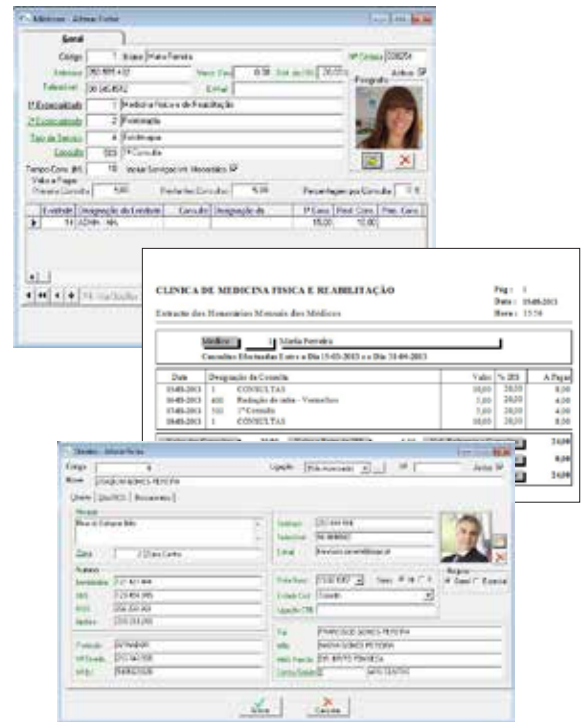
Médicos - Ailtaux Fisher

Geral

Código 1 Nome Maria Ferreira

Nº Cédula 028254

Telefone 262 681 402

Telemóvel 91 345 8512

Activo

Fotografia

1ª Especialidade 1 Medicina Física e de Reabilitação

2ª Especialidade 2 Fisioterapia

Tipo de Serviço 4 Fisioterapia

Consulta 503 1ª Consulta

Tempo Cons. (M) 15

Valor a Pagar

Primeira Consulta 5,00 Restantes Consultas 5,00 Percentagem por Consulta 0 %

| Entidade | Designação da Entidade | Consulta | Designação da | 1ª Cons. | Rest. Cons. | Perc. Cons. |
|---|---|---|---|---|---|---|
| 14 | ADMN - MA | | | 15,00 | 10,00 | |

CLINICA DE MEDICINA FISICA E REABILITAÇÃO

Pag.: 1
Data: 15-05-2013
Hora: 15:58

Extracto dos Honorários Mensais dos Médicos

Médico 1 Maria Ferreira

Consultas Efectuadas Entre o Dia 15-03-2013 e o Dia 31-04-2013

| Data | Designação da Consulta | Valor | % IRS | A Pagar |
|---|---|---|---|---|
| 15-03-2013 | 1 CONSULTAS | 10,00 | 20,00 | 8,00 |
| 16-03-2013 | 400 Radiação de calor - Vermelhos | 5,00 | 20,00 | 4,00 |
| 17-03-2013 | 503 1ª Consulta | 5,00 | 20,00 | 4,00 |
| 18-03-2013 | 1 CONSULTAS | 10,00 | 20,00 | 8,00 |

24,00
8,00
24,00

Utentes - Ailtaux Fisher

Código 6 Ligação Activo

Nome JOAQUIM GOMES PEREIRA

Morada

Zona

Números

Telefone 232 444 444

Telemóvel 96 8888882

E-mail

Data Nasc. 23-02-1957 Sexo M F

Estado Civil Casado

Profissão REFORMADO

Pai FRANCISCO GOMES PEREIRA

Mãe MARIA GOMES PEREIRA

Regime Geral Especial

Gravar Cancelar